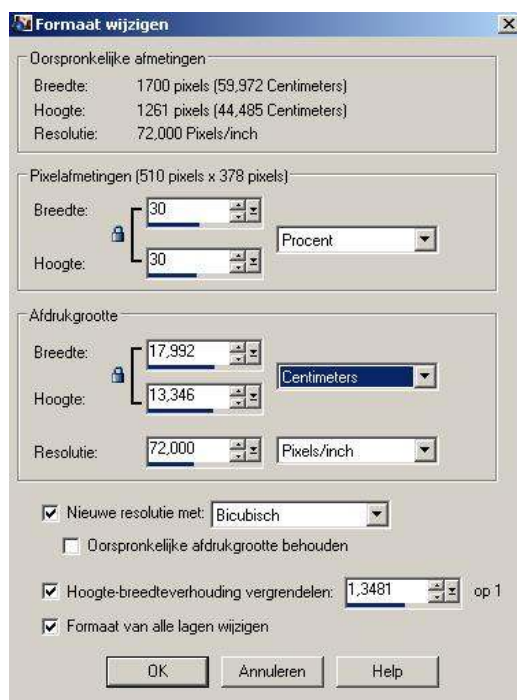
Formaat wijzigen

Oorspronkelijke afmetingen
Breedte: 1700 pixels (59,972 Centimeters)
Hoogte: 1261 pixels (44,485 Centimeters)
Resolutie: 72,000 Pixels/inch

Pixelafmetingen (510 pixels x 378 pixels)
Breedte: 30
Hoogte: 30
Procent

Afdrukgrootte
Breedte: 17,992
Hoogte: 13,346
Centimeters
Resolutie: 72,000 Pixels/inch

Nieuwe resolutie met: Bicubisch
Oorspronkelijke afdrukgrootte behouden

Hoogte-breedteverhouding vergrendelen: 1,3481 op 1
Formaat van alle lagen wijzigen

OK Annuleren Help